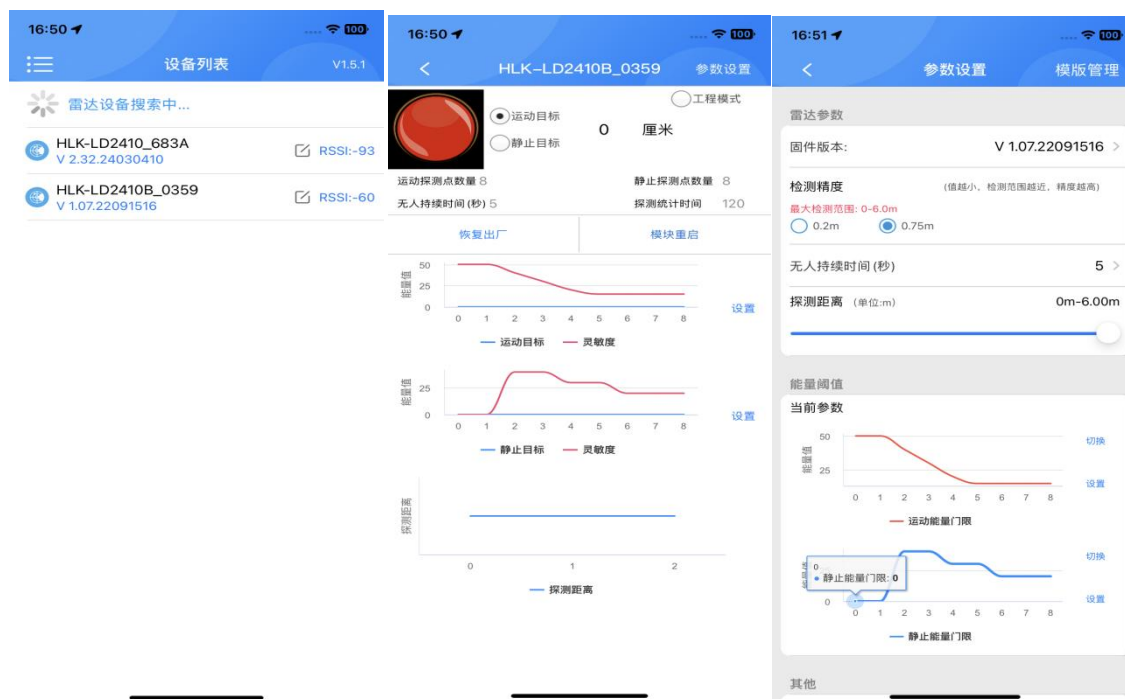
16:50

设备列表

V1.5.1

雷达设备搜索中...

HLK-LD2410_683A
V 2.32.24030410

RSSI:-93

HLK-LD2410B_0359
V 1.07.22091516

RSSI:-60

16:50

HLK-LD2410B_0359

参数设置

工程模式

运动目标

静止目标

0 厘米

运动探测点数量 8

静止探测点数量 8

无人持续时间 (秒) 5

探测统计时间 120

恢复出厂

模块重启

能量值

50
25
0

0 1 2 3 4 5 6 7 8

设置

运动目标 灵敏度

能量值

25
0

0 1 2 3 4 5 6 7 8

设置

静止目标 灵敏度

探测距离

0 1 2

探测距离

16:51

参数设置

模版管理

雷达参数

固件版本: V 1.07.22091516

检测精度 (值越小, 检测范围越近, 精度越高)

最大检测范围: 0-6.0m

0.2m 0.75m

无人持续时间 (秒) 5

探测距离 (单位:m) 0m-6.00m

能量阈值

当前参数

能量值

50
25

0 1 2 3 4 5 6 7 8

切换

设置

运动能量门限

0

静止能量门限: 0

0

0 1 2 3 4 5 6 7 8

切换

设置

静止能量门限

其他